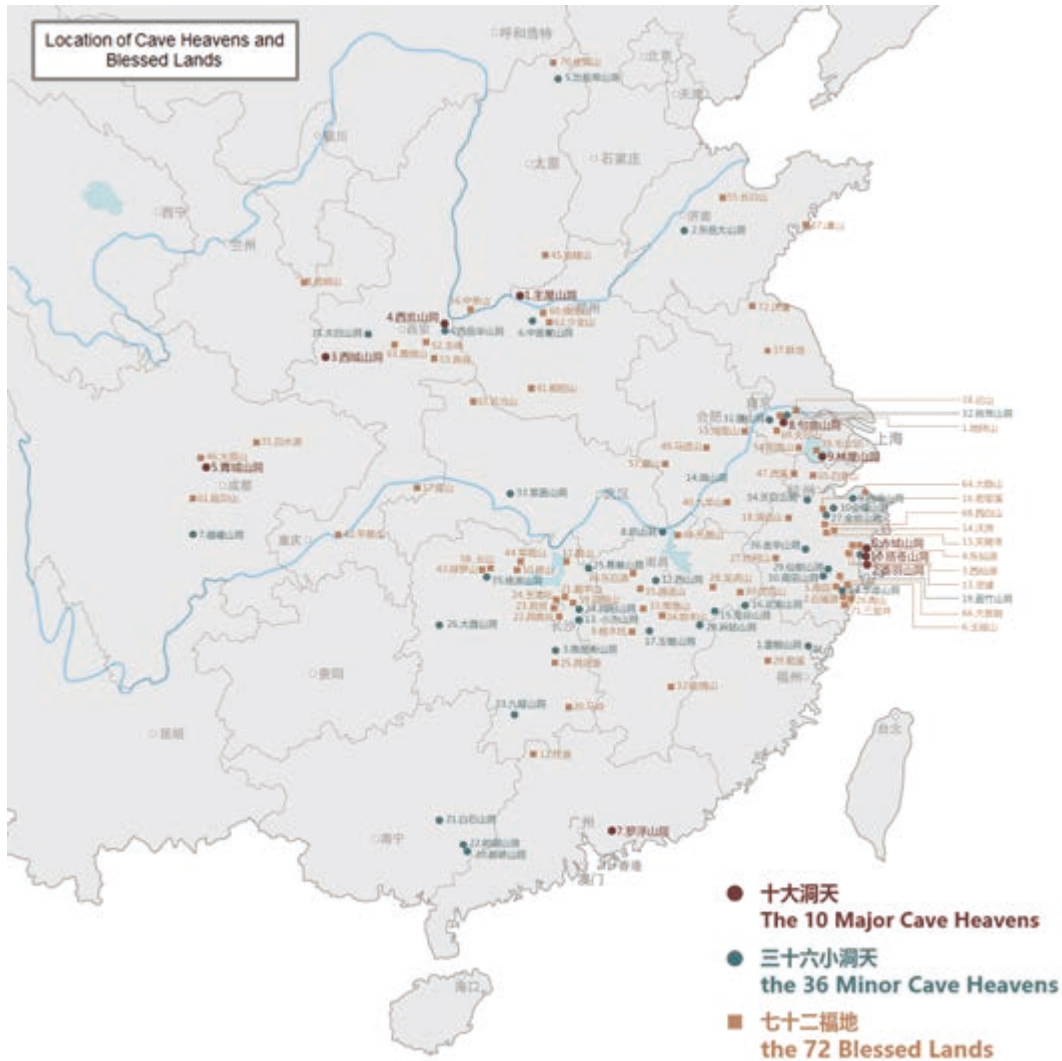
Location of Cave Heavens and Blessed Lands

呼和浩特
北京
天津
银川
太原
石家庄
西宁
兰州
济南
西安
郑州
合肥
南京
上海
成都
重庆
武汉
杭州
南昌
长沙
福州
贵阳
昆明
台北
南宁
广州
香港
澳门
海口

1.王屋山洞
2.委羽山洞
3.西城山洞
4.西玄山洞
5.青城山洞
6.赤城山洞
7.罗浮山洞
8.句曲山洞
9.林屋山洞
10.括苍山洞

● 十大洞天
The 10 Major Cave Heavens
● 三十六小洞天
the 36 Minor Cave Heavens
■ 七十二福地
the 72 Blessed Lands